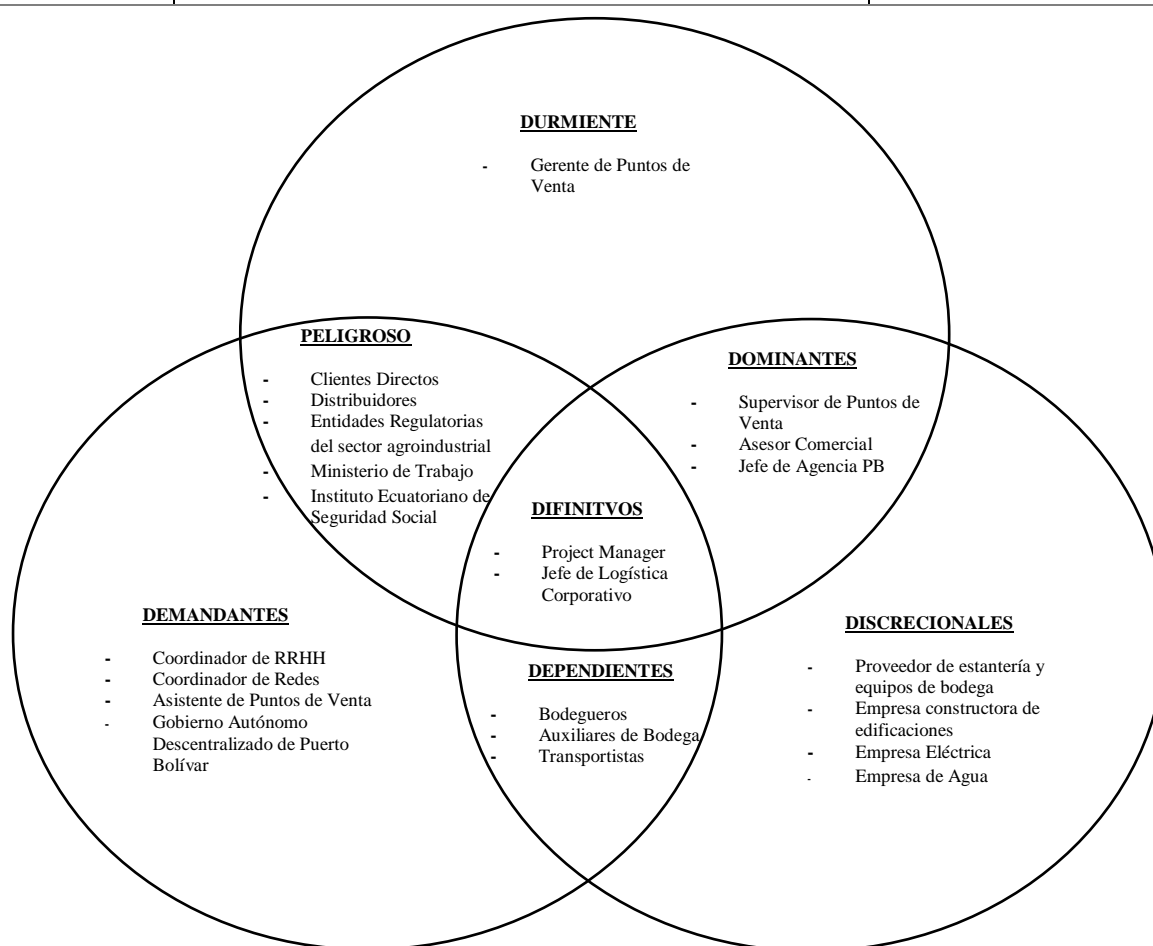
DURMIENTE

- Gerente de Puntos de Venta

PELIGROSO

- Clientes Directos
- Distribuidores
- Entidades Regulatorias del sector agroindustrial
- Ministerio de Trabajo
- Instituto Ecuatoriano de Seguridad Social

DOMINANTES

- Supervisor de Puntos de Venta
- Asesor Comercial
- Jefe de Agencia PB

DIFINITVOS

- Project Manager
- Jefe de Logística Corporativo

DEMANDANTES

- Coordinador de RRHH
- Coordinador de Redes
- Asistente de Puntos de Venta
- Gobierno Autónomo Descentralizado de Puerto Bolívar

DEPENDIENTES

- Bodegueros
- Auxiliares de Bodega
- Transportistas

DISCRECIONALES

- Proveedor de estantería y equipos de bodega
- Empresa constructora de edificaciones
- Empresa Eléctrica
- Empresa de Agua